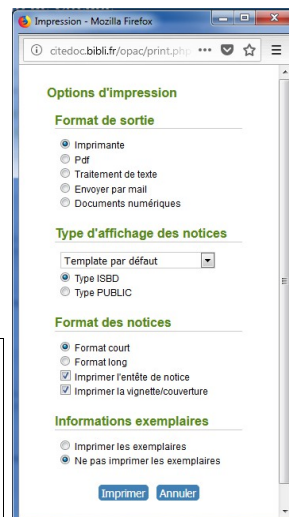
Impression - Mozilla Firefox

citedoc.bibli.fr/opac/print.php ••• 

Options d'impression

Format de sortie

Imprimante
Pdf
Traitement de texte
Envoyer par mail
Documents numériques

Type d'affichage des notices

Template par défaut
Type ISBD
Type PUBLIC

Format des notices

Format court
Format long
Imprimer l'entête de notice
Imprimer la vignette/couverture

Informations exemplaires

Imprimer les exemplaires
Ne pas imprimer les exemplaires

Imprimer Annuler